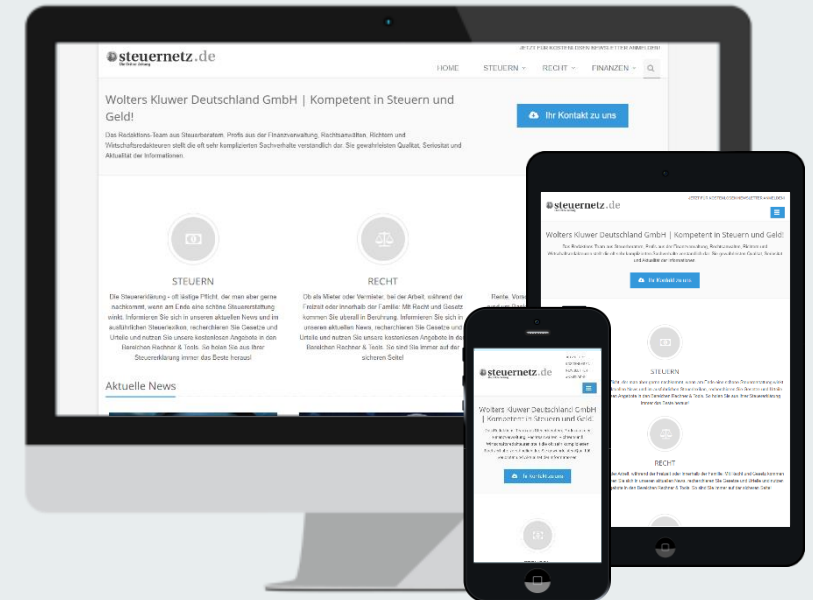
steuernetz.de

JETZT FÜR KOSTENLOSEN NEWSLETTER ANMELDEN!

HOME STEUERN RECHT FINANZEN

Wolters Kluwer Deutschland GmbH | Kompetent in Steuern und Geld!

Ihr Kontakt zu uns

Das Redaktions-Team aus Steuerberatern, Profis aus der Finanzverwaltung, Rechtsanwälten, Richtern und Wirtschaftsredakteuren stellt die oft sehr komplizierten Sachverhalte verständlich dar. Sie gewährleisten Qualität, Seriosität und Aktualität der Informationen.

STEUERN

Die Steuererklärung - oft lästige Pflicht, der man aber gerne nachkommt, wenn am Ende eine schöne Steuererstattung winkt. Informieren Sie sich in unseren aktuellen News und im ausführlichen Steuerlexikon, recherchieren Sie Gesetze und Urteile und nutzen Sie unsere kostenlosen Angebote in den Bereichen Rechner & Tools. So holen Sie aus Ihrer Steuererklärung immer das Beste heraus!

RECHT

Ob als Mieter oder Vermieter, bei der Arbeit, während der Freizeit oder innerhalb der Familie: Mit Recht und Gesetz kommen Sie überall in Berührung. Informieren Sie sich in unseren aktuellen News, recherchieren Sie Gesetze und Urteile und nutzen Sie unsere kostenlosen Angebote in den Bereichen Rechner & Tools. So sind Sie immer auf der sicheren Seite!

Rente, Vorso

Aktuelle News

steuernetz.de

Wolters Kluwer Deutschland GmbH | Kompetent in Steuern und Geld!

Ihr Kontakt zu uns

STEUERN

RECHT

steuernetz.de

Wolters Kluwer Deutschland GmbH | Kompetent in Steuern und Geld!

Ihr Kontakt zu uns